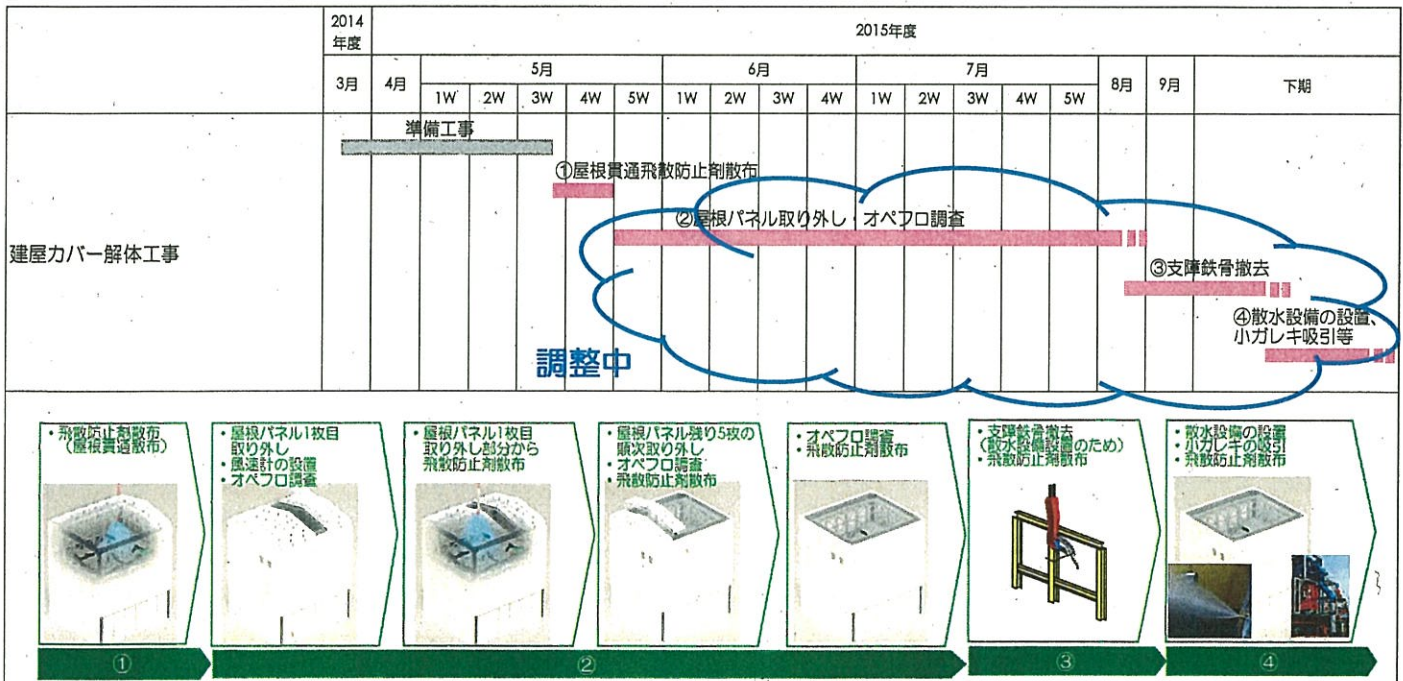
|  | 2014年度 | 2015年度 | | | | | | | | | | | | | | | | | |
|---|---|---|---|---|---|---|---|---|---|---|---|---|---|---|---|---|---|---|---|
|  | 3月 | 4月 | 5月 1W | 2W | 3W | 4W | 5W | 6月 1W | 2W | 3W | 4W | 7月 1W | 2W | 3W | 4W | 5W | 8月 | 9月 | 下期 |
| 建屋カバー解体工事 | | | | | | | | | | | | | | | | | | | |

準備工事

①屋根貫通飛散防止剤散布

②屋根パネル取り外し オペフロ調査

③支障鉄骨撤去

④散水設備の設置、小ガレキ吸引等

調整中

・飛散防止剤散布（屋根貫通散布）

・屋根パネル1枚目取り外し
・風速計の設置
・オペフロ調査

・屋根パネル1枚目取り外し部分から飛散防止剤散布

・屋根パネル残り5枚の順次取り外し
・オペフロ調査
・飛散防止剤散布

・オペフロ調査
・飛散防止剤散布

・支障鉄骨撤去（散水設備設置のため）
・飛散防止剤散布

・散水設備の設置
・小ガレキの吸引
・飛散防止剤散布

①

②

③

④